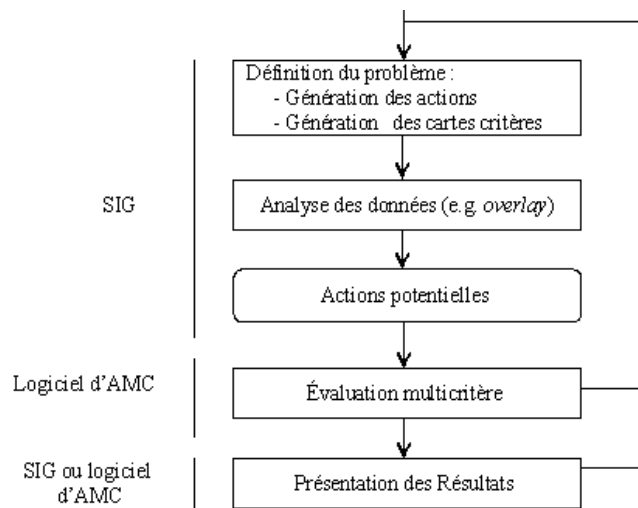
Définition du problème :
- Génération des actions
- Génération des cartes critères

SIG

Analyse des données (e.g. *overlay*)

Actions potentielles

Logiciel d'AMC

Évaluation multicritère

SIG ou logiciel d'AMC

Présentation des Résultats